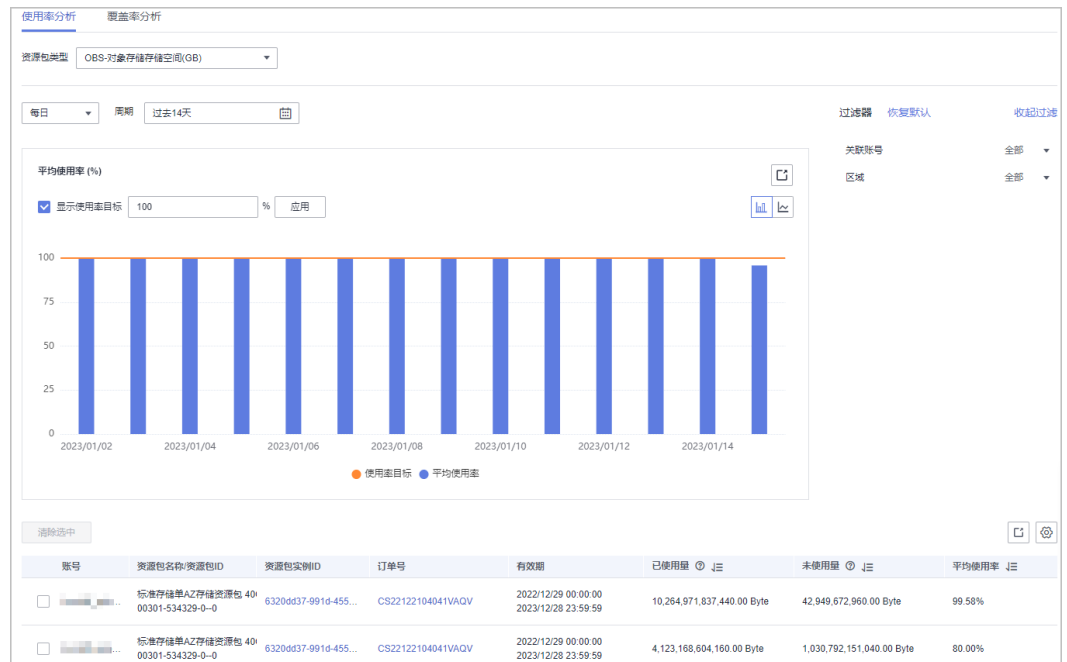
使用率分析　覆盖率分析

资源包类型　OBS-对象存储存储空间(GB)

每日　周期　过去14天

过滤器　恢复默认　收起过滤

关联账号　全部
区域　全部

平均使用率 (%)

显示使用率目标　100　%　应用

100
75
50
25
0

2023/01/02　2023/01/04　2023/01/06　2023/01/08　2023/01/10　2023/01/12　2023/01/14

使用率目标　平均使用率

清除选中

| 账号 | 资源包名称/资源包ID | 资源包实例ID | 订单号 | 有效期 | 已使用量 | 未使用量 | 平均使用率 |
|---|---|---|---|---|---|---|---|
| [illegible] | 标准存储单AZ存储资源包 40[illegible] 00301-534329-0--0 | 6320dd37-991d-455... | CS22122104041VAQV | 2022/12/29 00:00:00 2023/12/28 23:59:59 | 10,264,971,837,440.00 Byte | 42,949,672,960.00 Byte | 99.58% |
| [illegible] | 标准存储单AZ存储资源包 40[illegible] 00301-534329-0--0 | 6320dd37-991d-455... | CS22122104041VAQV | 2022/12/29 00:00:00 2023/12/28 23:59:59 | 4,123,168,604,160.00 Byte | 1,030,792,151,040.00 Byte | 80.00% |